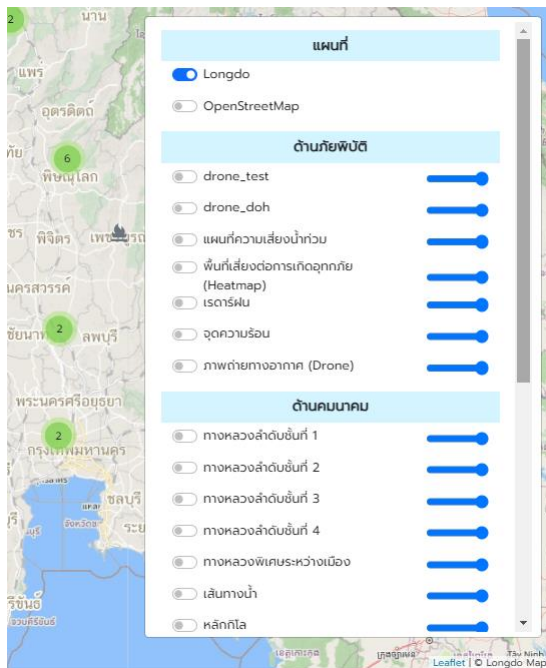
แผนที่

Longdo

OpenStreetMap

ด้านภัยพิบัติ

drone_test

drone_doh

แผนที่ความเสี่ยงน้ำท่วม

พื้นที่เสี่ยงต่อการเกิดอุทกภัย (Heatmap)

เรดาร์ฝน

จุดความร้อน

ภาพถ่ายทางอากาศ (Drone)

ด้านคมนาคม

ทางหลวงลำดับชั้นที่ 1

ทางหลวงลำดับชั้นที่ 2

ทางหลวงลำดับชั้นที่ 3

ทางหลวงลำดับชั้นที่ 4

ทางหลวงพิเศษระหว่างเมือง

เส้นทางน้ำ

หลักกิโล

2
น่าน
แพร่
อุตรดิตถ์
6
พิษณุโลก
พิจิตร
เพชรบูรณ์
นครสวรรค์
2
ชัยนาท
ลพบุรี
พระนครศรีอยุธยา
2
กรุงเทพมหานคร
ชลบุรี
ราชบุรี

Leaflet | © Longdo Map